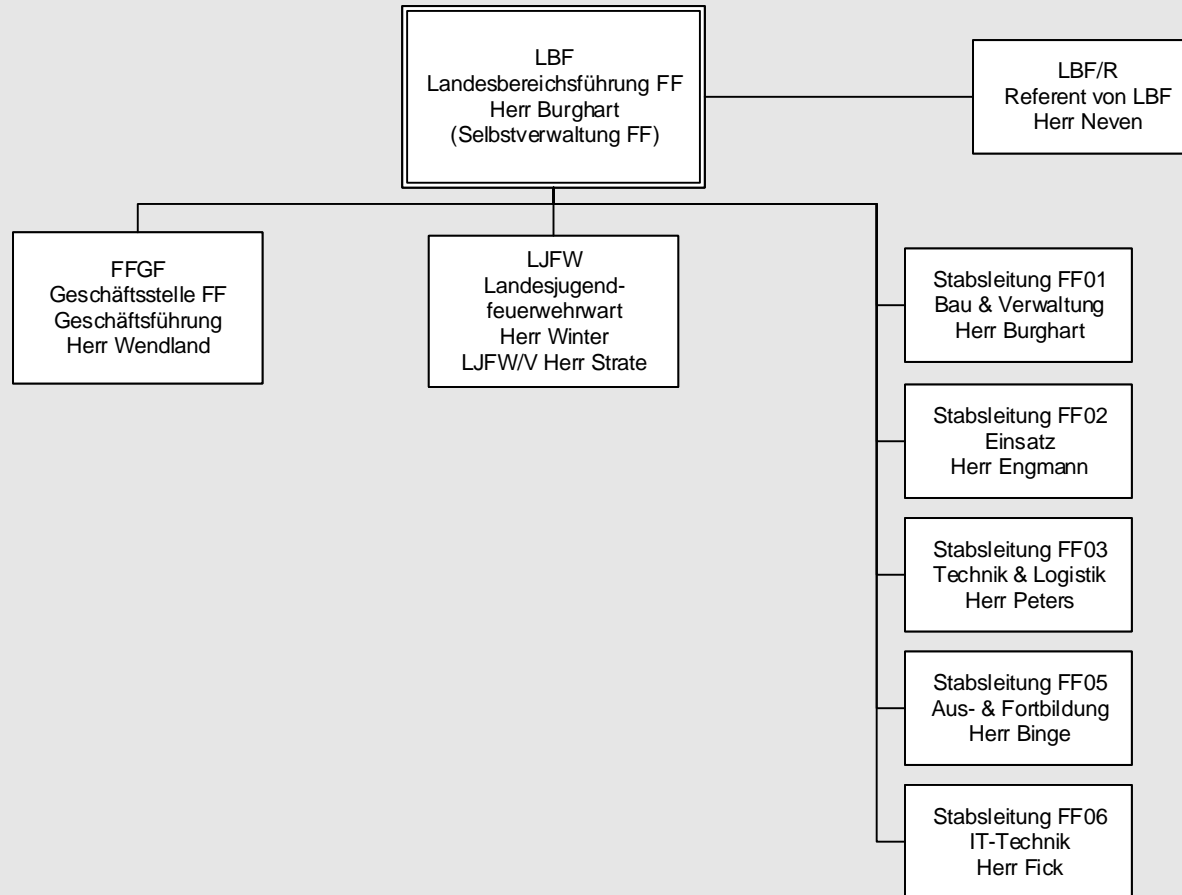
LBF
Landesbereichsführung FF
Herr Burghart
(Selbstverwaltung FF)

LBF/R
Referent von LBF
Herr Neven

FFGF
Geschäftsstelle FF
Geschäftsführung
Herr Wendland

LJFW
Landesjugendfeuerwehrwart
Herr Winter
LJFW/V Herr Strate

Stabsleitung FF01
Bau & Verwaltung
Herr Burghart

Stabsleitung FF02
Einsatz
Herr Engmann

Stabsleitung FF03
Technik & Logistik
Herr Peters

Stabsleitung FF05
Aus- & Fortbildung
Herr Binge

Stabsleitung FF06
IT-Technik
Herr Fick